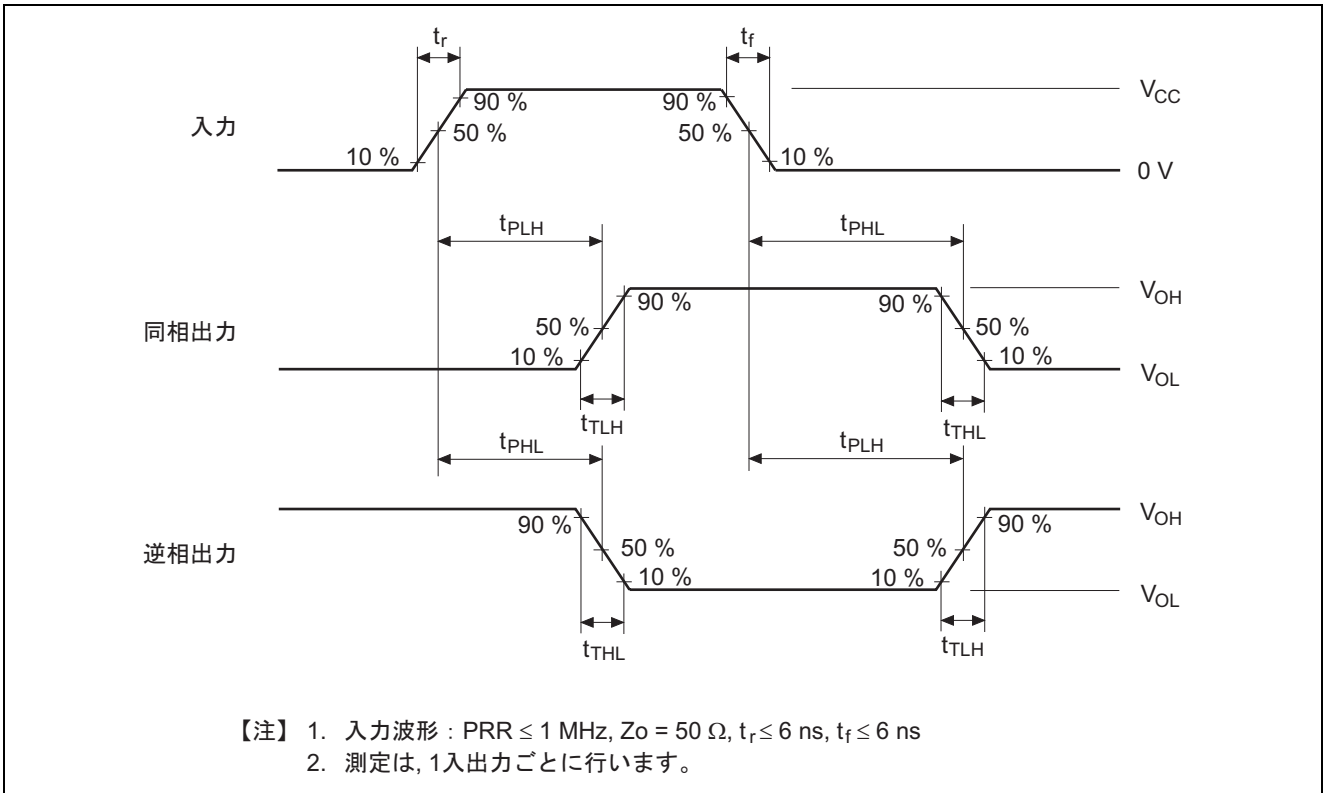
$t_r$
$t_f$
90 %
90 %
$V_{CC}$
入力
50 %
50 %
10 %
10 %
0 V
$t_{PLH}$
$t_{PHL}$
90 %
90 %
$V_{OH}$
同相出力
50 %
50 %
10 %
10 %
$V_{OL}$
$t_{TLH}$
$t_{THL}$
$t_{PHL}$
$t_{PLH}$
90 %
90 %
$V_{OH}$
逆相出力
50 %
50 %
10 %
10 %
$V_{OL}$
$t_{THL}$
$t_{TLH}$

【注】 1. 入力波形：PRR ≤ 1 MHz, Zo = 50 Ω, $t_r \leq 6$ ns, $t_f \leq 6$ ns
2. 測定は, 1入出力ごとに行います。